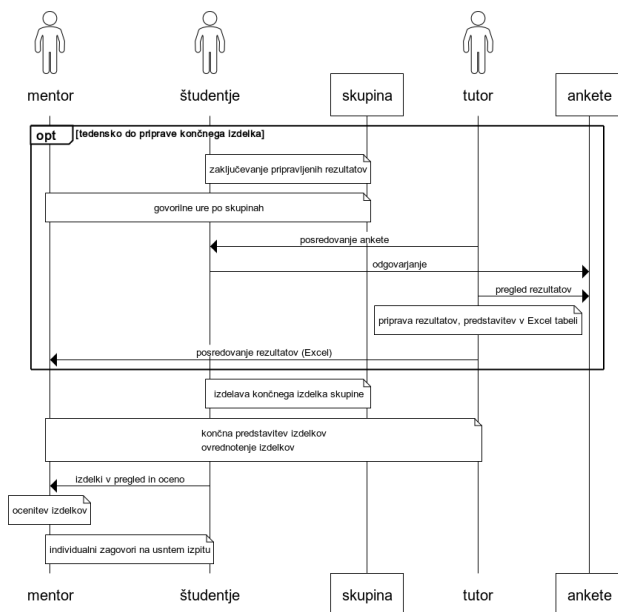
mentor
študentje
skupina
tutor
ankete

opt
[tedensko do priprave končnega izdelka]

zaključevanje pripravljenih rezultatov

govorilne ure po skupinah

posredovanje ankete

odgovarjanje

pregled rezultatov

priprava rezultatov, predstavitev v Excel tabeli

posredovanje rezultatov (Excel)

izdelava končnega izdelka skupine

končna predstavitev izdelkov
ovrednotenje izdelkov

izdelki v pregled in oceno

ocenitev izdelkov

individualni zagovori na usntem izpitu

mentor
študentje
skupina
tutor
ankete